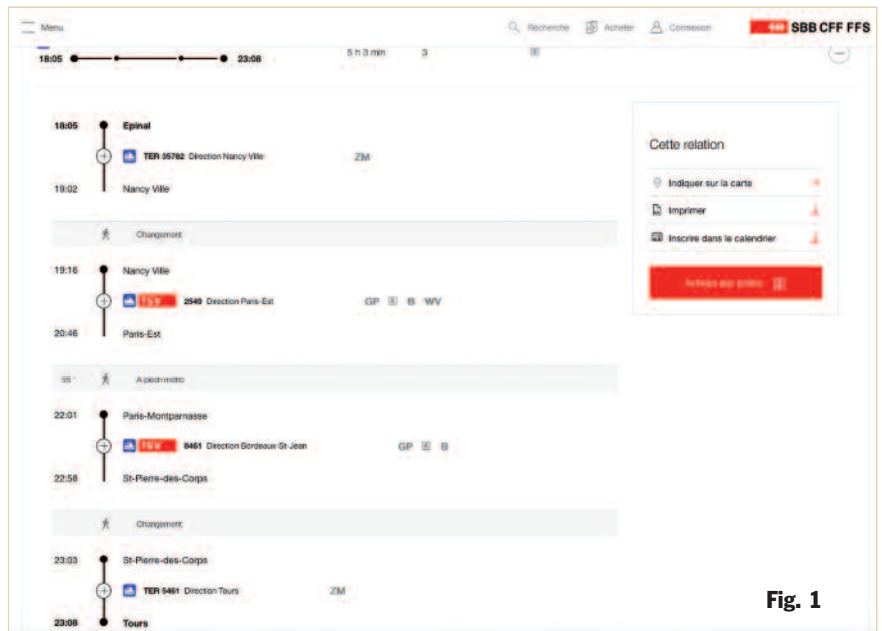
Menu

Recherche Acheter Connexion SBB CFF FFS

18:05 23:08 5 h 3 min 3

18:05 Epinal

TER 35782 Direction Nancy Ville ZM

19:02 Nancy Ville

Changement

19:16 Nancy Ville

TGV 2549 Direction Paris-Est GP B WV

20:46 Paris-Est

55' A pied+métro

22:01 Paris-Montparnasse

TGV 8461 Direction Bordeaux-St-Jean GP B

22:58 St-Pierre-des-Corps

Changement

23:03 St-Pierre-des-Corps

TER 5461 Direction Tours ZM

23:08 Tours

Cette relation

Indiquer sur la carte

Imprimer

Inscrire dans le calendrier

Acheter des billets

Fig. 1